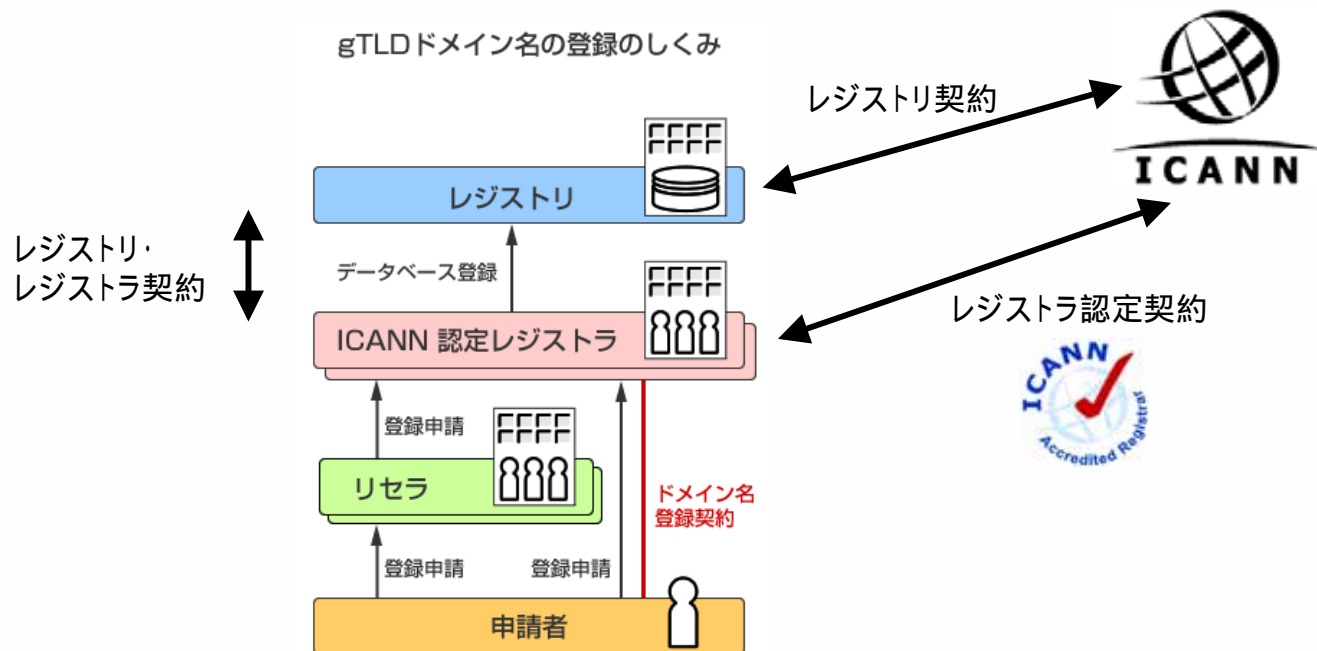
gTLDドメイン名の登録のしくみ

レジストリ契約

ICANN

レジストリ

レジストリ・
レジストラ契約

データベース登録

ICANN 認定レジストラ

レジストラ認定契約

ICANN
Accredited Registrar

登録申請

リセラ

ドメイン名
登録契約

登録申請

登録申請

申請者